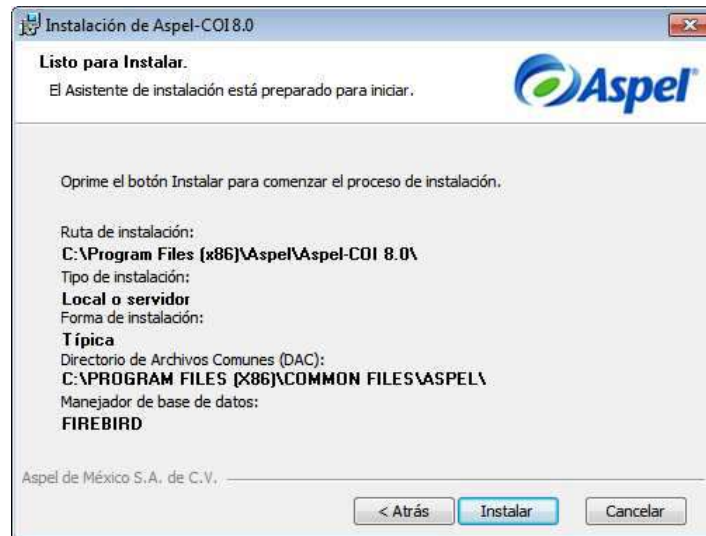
Instalación de Aspel-COI 8.0

Listo para Instalar.

El Asistente de instalación está preparado para iniciar.

Aspel

Oprime el botón Instalar para comenzar el proceso de instalación.

Ruta de instalación:
C:\Program Files (x86)\Aspel\Aspel-COI 8.0\
Tipo de instalación:
Local o servidor
Forma de instalación:
Típica
Directorio de Archivos Comunes (DAC):
C:\PROGRAM FILES (X86)\COMMON FILES\ASPEL\
Manejador de base de datos:
FIREBIRD

Aspel de México S.A. de C.V.

< Atrás
Instalar
Cancelar